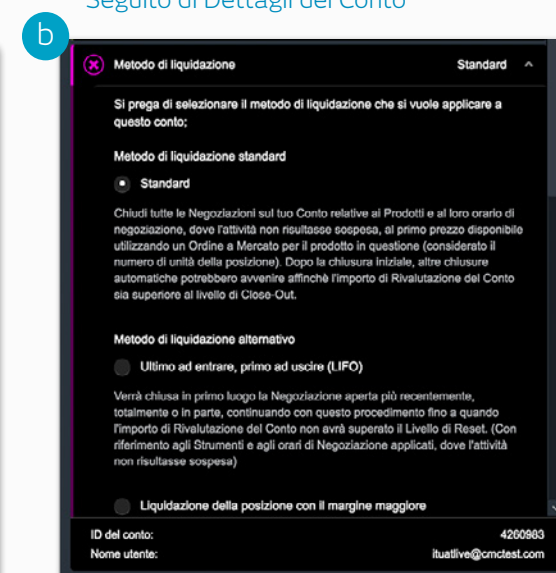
Seguito di Dettagli del Conto

b

Metodo di liquidazione

Standard

Si prega di selezionare il metodo di liquidazione che si vuole applicare a questo conto;

Metodo di liquidazione standard

Standard

Chiudi tutte le Negoziazioni sul tuo Conto relative ai Prodotti e al loro orario di negoziazione, dove l'attività non risultasse sospesa, al primo prezzo disponibile utilizzando un Ordine a Mercato per il prodotto in questione (considerato il numero di unità della posizione). Dopo la chiusura iniziale, altre chiusure automatiche potrebbero avvenire affinchè l'importo di Rivalutazione del Conto sia superiore al livello di Close-Out.

Metodo di liquidazione alternativo

Ultimo ad entrare, primo ad uscire (LIFO)

Verrà chiusa in primo luogo la Negoziazione aperta più recentemente, totalmente o in parte, continuando con questo procedimento fino a quando l'importo di Rivalutazione del Conto non avrà superato il Livello di Reset. (Con riferimento agli Strumenti e agli orari di Negoziazione applicati, dove l'attività non risultasse sospesa)

Liquidazione della posizione con il margine maggiore

ID del conto:
4260983
Nome utente:
ituatlive@cmctest.com